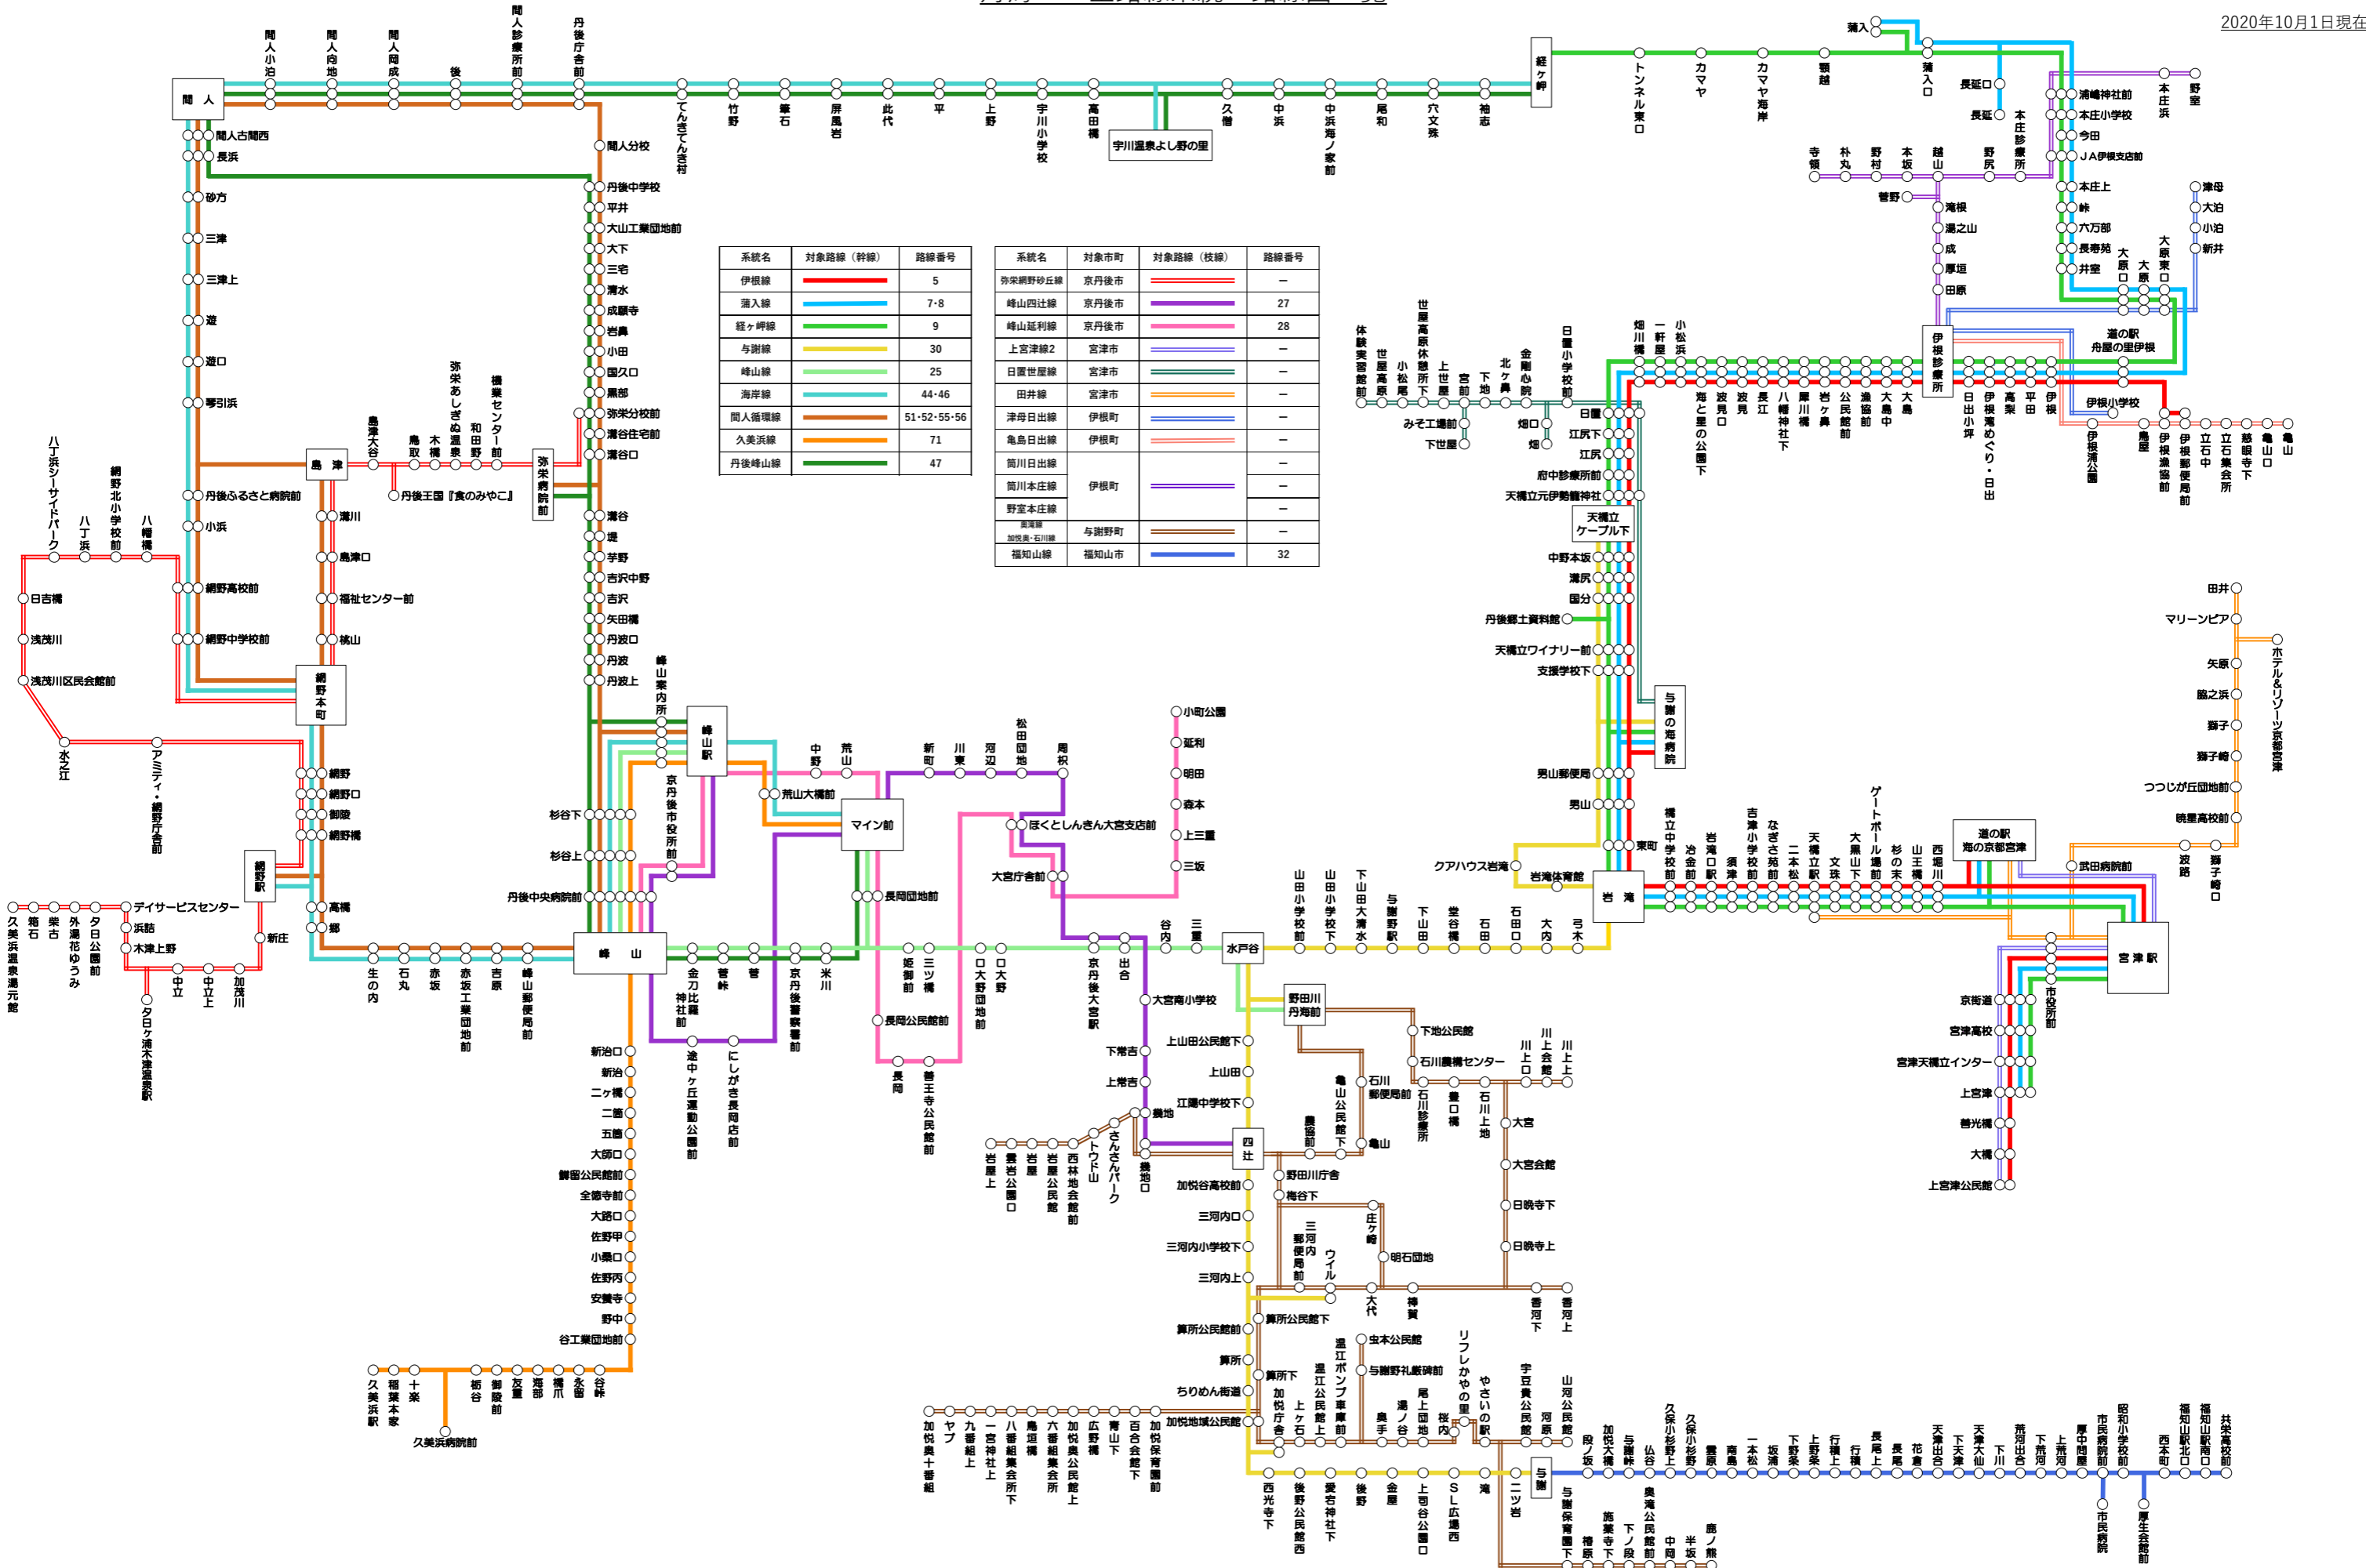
2020年10月1日現在

| 系統名 | 対象路線（幹線） | 路線番号 |
|---|---|---|
| 伊根線 | | 5 |
| 蒲入線 | | 7·8 |
| 経ヶ岬線 | | 9 |
| 与謝線 | | 30 |
| 峰山線 | | 25 |
| 海岸線 | | 44·46 |
| 間人循環線 | | 51·52·55·56 |
| 久美浜線 | | 71 |
| 丹後峰山線 | | 47 |

| 系統名 | 対象市町 | 対象路線（枝線） | 路線番号 |
|---|---|---|---|
| 弥栄網野砂丘線 | 京丹後市 | | ― |
| 峰山四辻線 | 京丹後市 | | 27 |
| 峰山延利線 | 京丹後市 | | 28 |
| 上宮津線2 | 宮津市 | | ― |
| 日置世屋線 | 宮津市 | | ― |
| 田井線 | 宮津市 | | ― |
| 津母日出線 | 伊根町 | | ― |
| 亀島日出線 | 伊根町 | | ― |
| 筒川日出線 | | | ― |
| 筒川本庄線 | 伊根町 | | ― |
| 野室本庄線 | | | ― |
| 奥滝線 加悦奥・石川線 | 与謝野町 | | ― |
| 福知山線 | 福知山市 | | 32 |

間人　間人小泊　間人向地　間人岡成　後　間人診療所前　丹後庁舎前　てんきてんき村　竹野　筆石　屏風岩　此代　平　上野　宇川小学校　高田橋　宇川温泉よし野の里　久僧　中浜　中浜海ノ家前　尾和　穴文珠　袖志　経ヶ岬　トンネル東口　カマヤ　カマヤ海岸　顎越　蒲入　蒲入口　長延口　長延　本庄診療所　浦嶋神社前　本庄小学校　今田　JA伊根支店前　本庄浜　野室　寺領　朴丸　野村　本坂　越山　野尻　菅野　滝根　湯之山　成　厚垣　田原　本庄上　峠　六万部　長寿苑　井室　大原口　大原　大原東口　津母　大泊　小泊　新井
間人古間西　長浜　砂方　三津　三津上　遊　遊口　琴引浜　間人分校　丹後中学校　平井　大山工業団地前　大下　三宅　清水　成願寺　岩鼻　小田　国久口　黒部　弥栄分校前　溝谷住宅前　溝谷口　弥栄病院前　溝谷　堤　芋野　吉沢中野　吉沢　矢田橋　丹波口　丹波　丹波上　峰山案内所
島津大谷　鳥取　木橋　弥栄あしぬ温泉　和田野　橋木センター前　島津　丹後王国『食のみやこ』　丹後ふるさと病院前　小浜　網野高校前　網野中学校前　網野本町　濁川　島津口　福祉センター前　桃山　網野　網野口　御旅　網野橋　網野駅　高橋　郷　新庄
八丁浜シーサイドパーク　網野北小学校前　八丁浜　八幡橋　日吉橋　浅茂川　浅茂川区民会館前　水之江　アミティ・網野庁舎前
久美浜温泉湯元館　箱石　栄古　外湯花ゆうみ　夕日公園前　デイサービスセンター　浜詰　木津上野　中立　中立上　加茂川　夕日ヶ浦木津温泉駅　生の内　石丸　赤坂　赤坂工業団地前　吉原　峰山郵便局前　峰山　峰山駅　京丹後市役所前　杉谷下　杉谷上　丹後中央病院前　中野　荒山　荒山大橋前　マイン前　金刀比羅神社前　菅　菅峠　京丹後警察署前　米川　途中ヶ丘運動公園前　にしがき長岡店前　長岡団地前　長岡公民館前　長岡　善王寺公民館前　姫御前　三ツ橋　新町　川東　河辺　松田団地　周枳　ほくとしんきん大宮支店前　大宮庁舎前　口大野団地前　口大野　京丹後大宮駅　出合　谷内　三重　水戸谷　小町公園　延利　明田　森本　上三重　三坂
新治口　新治　ニケ鶴　二箇　五箇　大師口　鱒留公民館前　全徳寺前　大路口　佐野甲　小桑口　佐野丙　安養寺　野中　谷工業団地前　久美浜駅　稲葉本家　十楽　栃谷　友重　御坂前　海部　橋爪　永留　谷峠　久美浜病院前
大宮南小学校　下常吉　上常吉　さんさんパーク　トワイト山　幾地　幾地口　岩屋上　雲岩公園口　岩屋　岩屋公民館　西林地会館前　四辻　上山田公民館下　上山田　江陽中学校下　加悦谷高校前　三河内口　三河内小学校下　三河内上　算所公民館下　算所公民館前　算所　算所下　ちりめん街道　加悦地域公民館　加悦奥十番組　ヤブ　九番組上　一宮神社上　八番組集会所下　亀道橋　六番組集会所　加悦奥公民館上　広野橋　青山下　百合会館下　加悦保育園前　加悦庁舎　上ケ石　加悦公民館上　温江公民館上　温江ポンプ車庫前　奥手　湯ノ谷　尾上団地　桜内　リフレかやの里　やさいの駅
野田川丹海前　野田川庁舎　梅谷下　三河内郵便局前　ウィル　庄ヶ崎　明石団地　大代　榊賀　香河下　香河上　宝本公民館　与謝野礼拝碑前　下地公民館　石川農構センター　石川郵便局前　亀山公民館下　亀山　農協前　石川診療所　皇口橋　石川上地　川上口　川上会館　川上　大宮　大宮会館　日晩寺下　日晩寺上　宇豆貴公民館　河原　山河公民館　西光寺下　後野公民館西　愛宕神社下　後野　金屋　上司公園口　SL広場西　滝　二ツ岩　与謝　与謝保育園下　施薬寺下　樽原　下ノ段　奥滝公民館前　中腹　半坂　鹿ノ瀬
山田小学校前　山田小学校下　下山田大清水　与謝野駅　下山田　堂谷橋　石田　石田口　大内　弓木　岩滝　岩滝体育館　クアハウス岩滝　男山郵便局　男山　東町　与謝の海病院　支援学校下　天橋立ワイナリー前　丹後郷土資料館　国分　溝尻　中野本坂　天橋立ケーブル下　天橋立元伊勢籠神社前　府中診療所前　江尻　江尻下　日置　畑　畑口　みそ工場前　下世屋
体験実習館前　世屋高原　小松尾　世屋高原休憩所下　上世屋　宮前　下地　北ヶ鼻　金剛心院　日置小学校前　畑川橋　一軒屋　小松浜　海と星の公園下　波見口　波見　長江　厚川橋　八幡神社下　岩ヶ鼻　公民館前　漁協前　大島中　大島　伊根診療所　日出小坪　伊根湾めぐり・日出　高梨　平田　伊根　伊根小学校　道の駅舟屋の里伊根　伊根漁協前　亀島　伊根郵便局前　立石中　立石集会所　慈眼寺下　亀山口　亀山　伊根湾公園
橋立中学校前　溝尻　岩滝口駅　須津　吉津小学校前　なぎさ苑前　二本松　天橋立駅　文珠　大垣山下　グートボール場前　杉の末　山王橋　西堀川　道の駅海の京都宮津　武田病院前　宮津駅　田井　マリーンピア　矢原　脇之浜　獅子　獅子崎　つつじが丘団地前　暁星高校前　波路　獅子崎口　ホテル&リゾーツ京都宮津
京街道　市役所前　宮津高校　宮津天橋立インター　上宮津　善光橋　大橋　上宮津公民館
段ノ坂　加悦大橋　与謝峠　仏谷　久保小杉野上　久保小杉野　雲原　南島　一本松　坂浦　下野条　上野条　行積上　行積　長尾上　長尾　花倉　天津出合　下天津　天津大山　下川　荒河出合　下荒河　上荒河　厚中問屋　市民病院前　昭和小前　市民病院　厚生会館前　西本町　福知山駅北口　福知山駅南口　共栄高校前